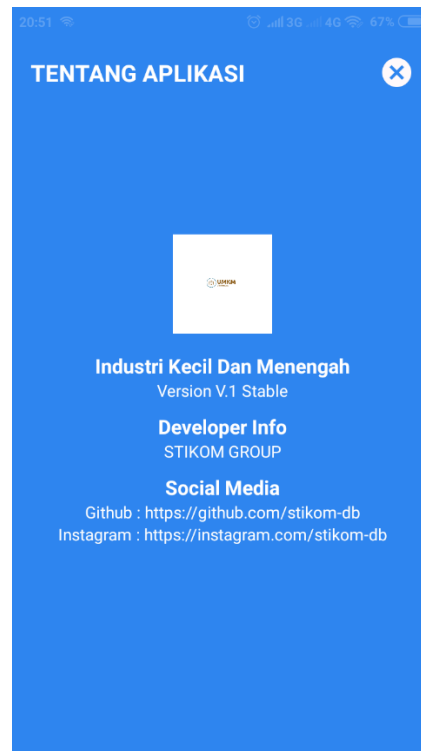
20:51 3G 4G 67%

TENTANG APLIKASI

UMKM

Industri Kecil Dan Menengah
Version V.1 Stable

Developer Info
STIKOM GROUP

Social Media
Github : https://github.com/stikom-db
Instagram : https://instagram.com/stikom-db